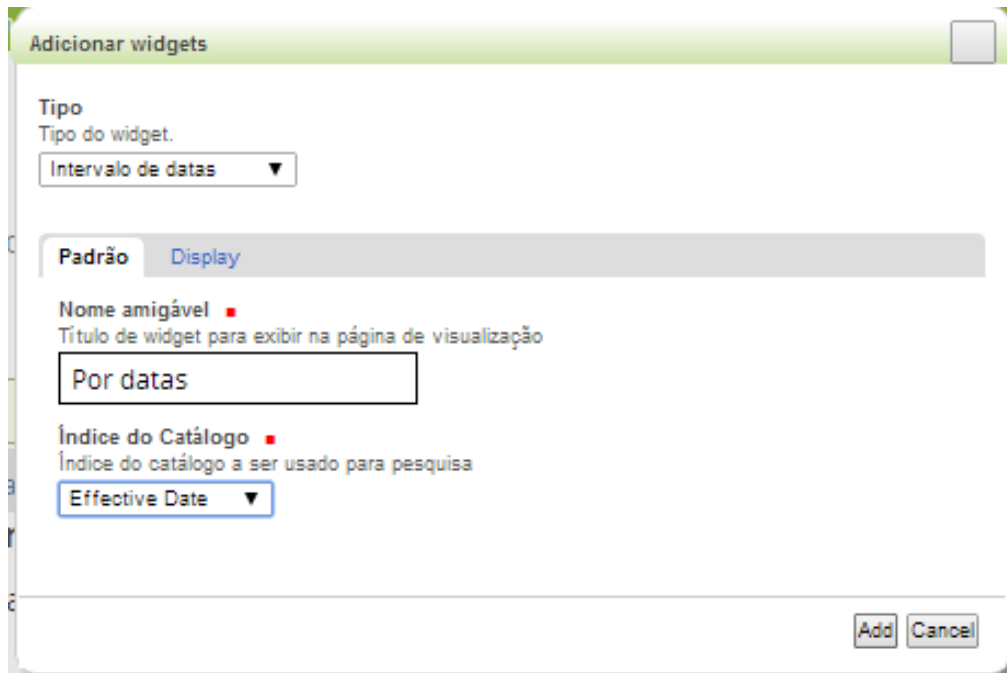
Adicionar widgets

Tipo
Tipo do widget.
Intervalo de datas ▼

Padrão Display

Nome amigável
Título de widget para exibir na página de visualização
Por datas

Índice do Catálogo
Índice do catálogo a ser usado para pesquisa
Effective Date ▼

Add Cancel